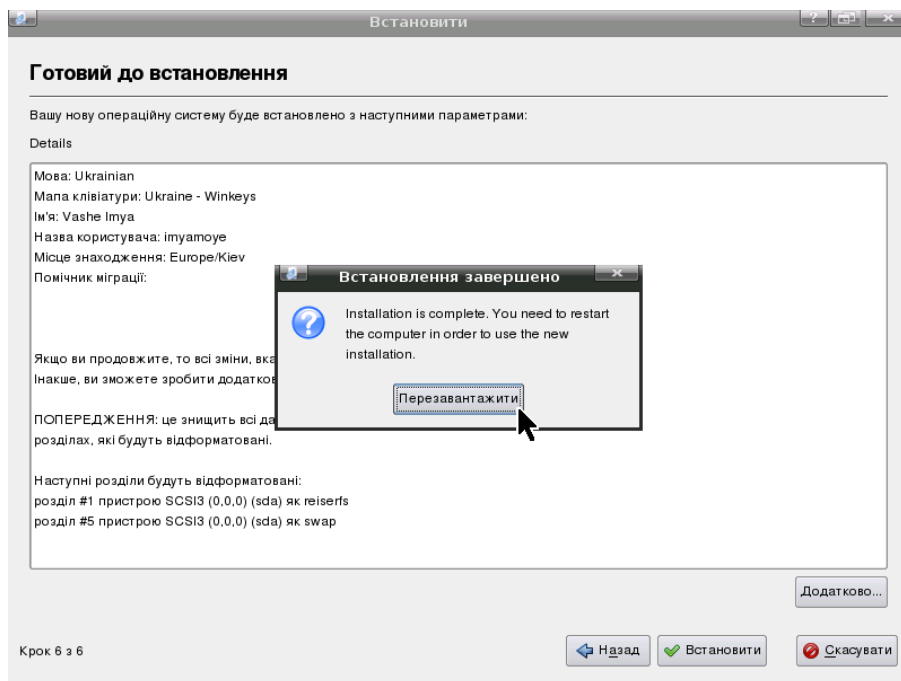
Встановити

Готовий до встановлення

Вашу нову операційну систему буде встановлено з наступними параметрами:

Details

Мова: Ukrainian
Мапа клавіатури: Ukraine - Winkeys
Ім'я: Vashe Imya
Назва користувача: imyamoye
Місце знаходження: Europe/Kiev
Помічник міграції:

Якщо ви продовжите, то всі зміни, вка
Інакше, ви зможете зробити додатков

ПОПЕРЕДЖЕННЯ: це знищить всі да
розділах, які будуть відформатовані.

Наступні розділи будуть відформатовані:
розділ #1 пристрою SCSI3 (0,0,0) (sda) як reiserfs
розділ #5 пристрою SCSI3 (0,0,0) (sda) як swap

Встановлення завершено

Installation is complete. You need to restart the computer in order to use the new installation.

Перезавантажити

Додатково...

Крок 6 з 6

Назад

Встановити

Скасувати